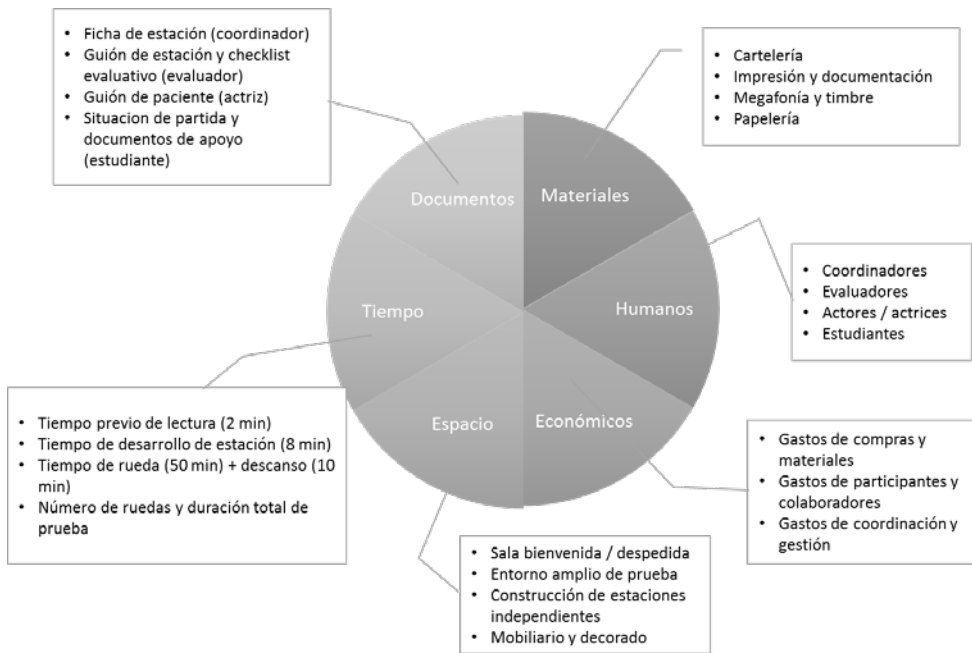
- Ficha de estación (coordinador)
- Guión de estación y checklist evaluativo (evaluador)
- Guión de paciente (actriz)
- Situacion de partida y documentos de apoyo (estudiante)

- Cartelería
- Impresión y documentación
- Megafonía y timbre
- Papelería

Documentos

Materiales

Tiempo

Humanos

Espacio

Económicos

- Coordinadores
- Evaluadores
- Actores / actrices
- Estudiantes

- Tiempo previo de lectura (2 min)
- Tiempo de desarrollo de estación (8 min)
- Tiempo de rueda (50 min) + descanso (10 min)
- Número de ruedas y duración total de prueba

- Gastos de compras y materiales
- Gastos de participantes y colaboradores
- Gastos de coordinación y gestión

- Sala bienvenida / despedida
- Entorno amplio de prueba
- Construcción de estaciones independientes
- Mobiliario y decorado